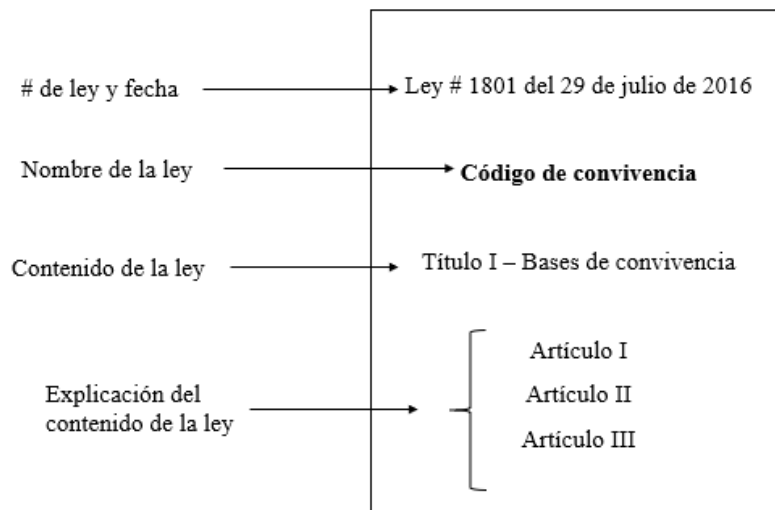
# de ley y fecha

Ley # 1801 del 29 de julio de 2016

Nombre de la ley

**Código de convivencia**

Contenido de la ley

Título I – Bases de convivencia

Explicación del contenido de la ley

Artículo I

Artículo II

Artículo III